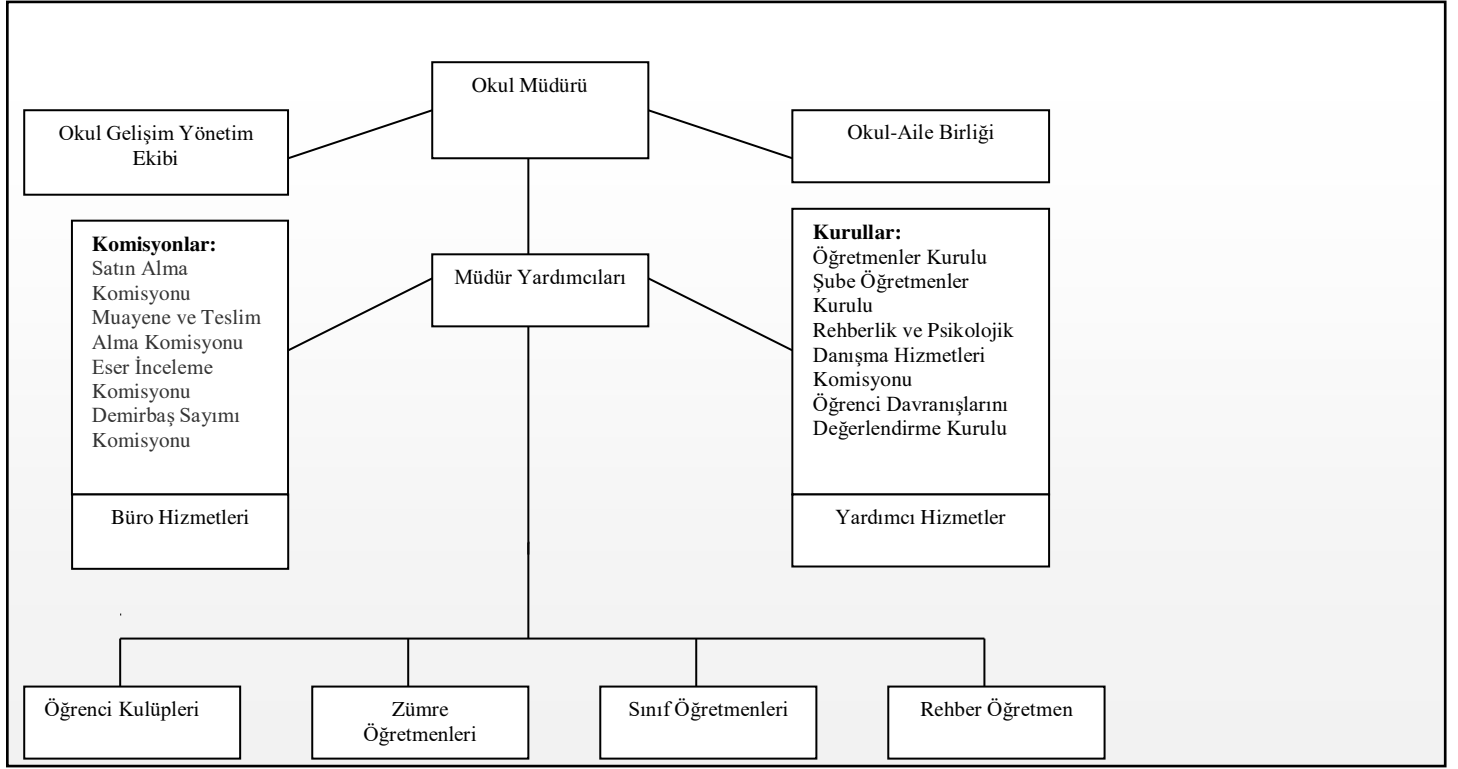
Okul Müdürü

Okul Gelişim Yönetim Ekibi

Okul-Aile Birliği

Komisyonlar:
Satın Alma Komisyonu
Muayene ve Teslim Alma Komisyonu
Eser İnceleme Komisyonu
Demirbaş Sayımı Komisyonu

Büro Hizmetleri

Müdür Yardımcıları

Kurullar:
Öğretmenler Kurulu
Şube Öğretmenler Kurulu
Rehberlik ve Psikolojik Danışma Hizmetleri Komisyonu
Öğrenci Davranışlarını Değerlendirme Kurulu

Yardımcı Hizmetler

Öğrenci Kulüpleri

Zümre Öğretmenleri

Sınıf Öğretmenleri

Rehber Öğretmen